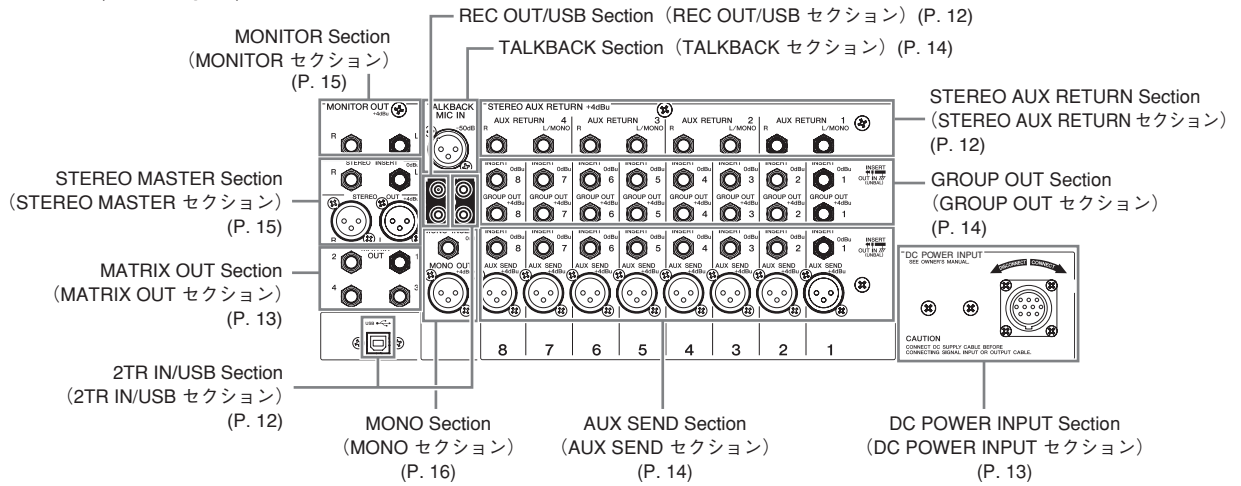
MONITOR Section
（MONITOR セクション）
(P. 15)

REC OUT/USB Section（REC OUT/USB セクション）(P. 12)

TALKBACK Section（TALKBACK セクション）(P. 14)

STEREO AUX RETURN Section
（STEREO AUX RETURN セクション）
(P. 12)

STEREO MASTER Section
（STEREO MASTER セクション）
(P. 15)

GROUP OUT Section
（GROUP OUT セクション）
(P. 14)

MATRIX OUT Section
（MATRIX OUT セクション）
(P. 13)

2TR IN/USB Section
（2TR IN/USB セクション）
(P. 12)

MONO Section
（MONO セクション）
(P. 16)

AUX SEND Section
（AUX SEND セクション）
(P. 14)

DC POWER INPUT Section
（DC POWER INPUT セクション）
(P. 13)

MONITOR OUT +4dBu
R L
TALKBACK MIC IN -50dB
STEREO AUX RETURN +4dBu
AUX RETURN 4 R L/MONO
AUX RETURN 3 R L/MONO
AUX RETURN 2 R L/MONO
AUX RETURN 1 R L/MONO
STEREO INSERT 0dBu
R L
STEREO OUT +4dBu
INSERT 0dBu 8 7 6 5 4 3 2 1
GROUP OUT +4dBu 8 7 6 5 4 3 2 1
INSERT OUT IN (UNBAL)
MONO INSERT
MONO OUT +4dBu
OUT
2 1
4 3
INSERT 0dBu 8 7 6 5 4 3 2 1
AUX SEND +4dBu
USB
8 7 6 5 4 3 2 1
DC POWER INPUT
SEE OWNER'S MANUAL.
DISCONNECT CONNECT
CAUTION
CONNECT DC SUPPLY CABLE BEFORE CONNECTING SIGNAL INPUT OR OUTPUT CABLE.